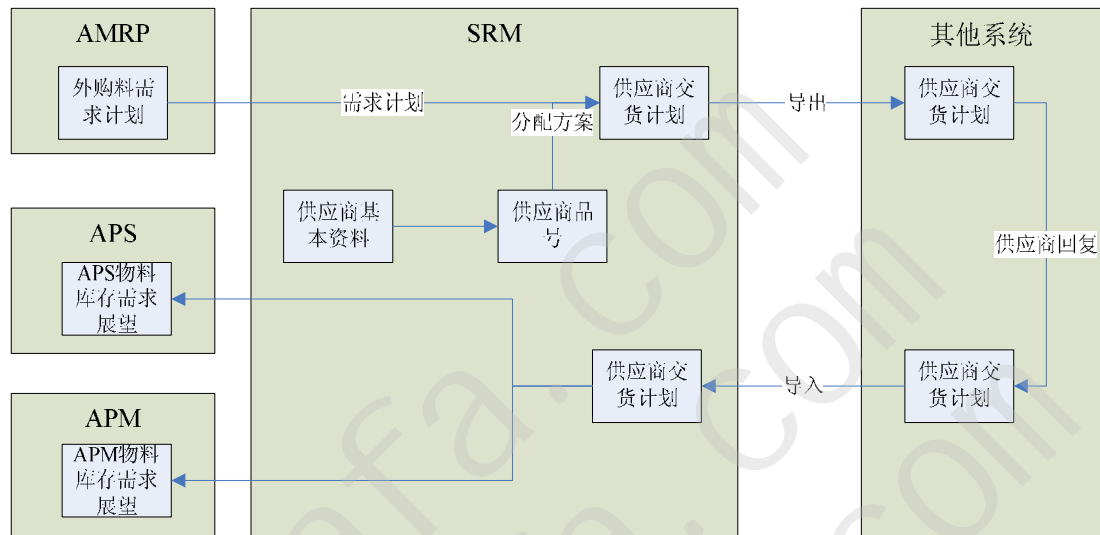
AMRP

外购料需求计划

SRM

需求计划

供应商交货计划

分配方案

导出

其他系统

供应商交货计划

供应商基本资料

供应商品号

供应商回复

APS

APS物料库存需求展望

供应商交货计划

导入

供应商交货计划

APM

APM物料库存需求展望